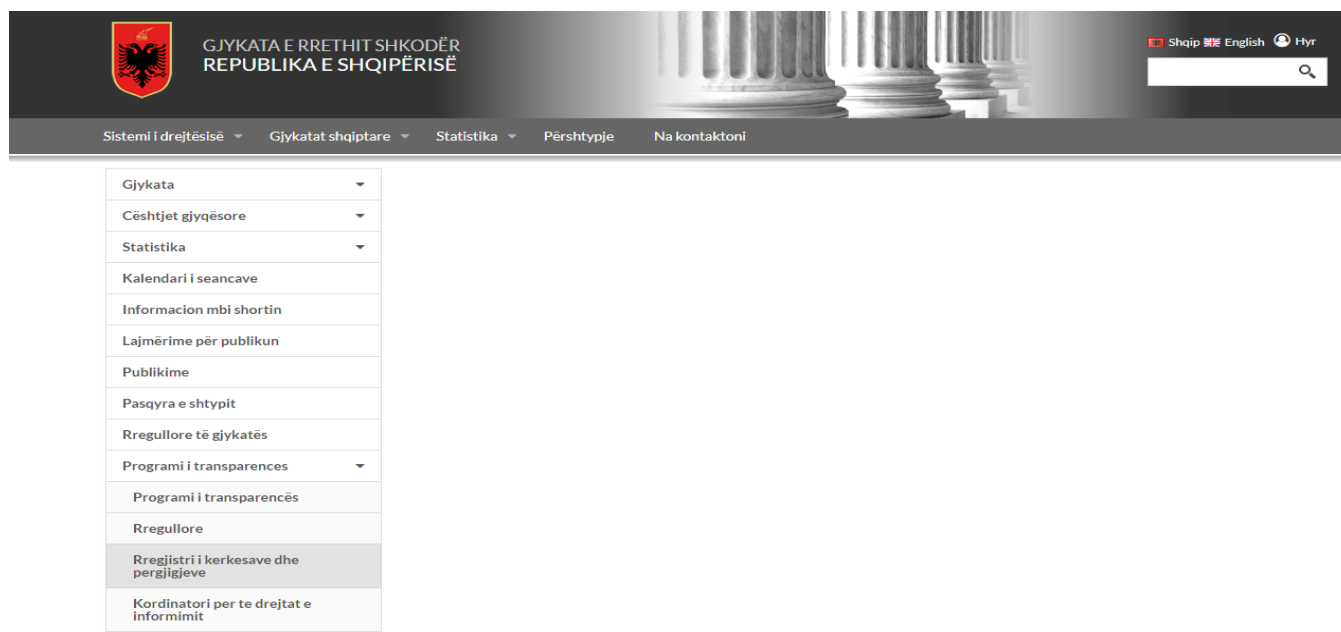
GJYKATA E RRETHIT SHKODËR
REPUBLIKA E SHQIPËRISË

Shqip English Hyr

Sistemi i drejtësisë Gjykatat shqiptare Statistika Përshtypje Na kontaktoni

Gjykata
Cështjet gjyqësore
Statistika
Kalendari i seancave
Informacion mbi shortin
Lajmërime për publikun
Publikime
Pasqyra e shtypit
Rregullore të gjykatës
Programi i transparences
Programi i transparencës
Rregullore
Rregjistri i kerkesave dhe pergjigjeve
Kordinatori per te drejtat e informimit